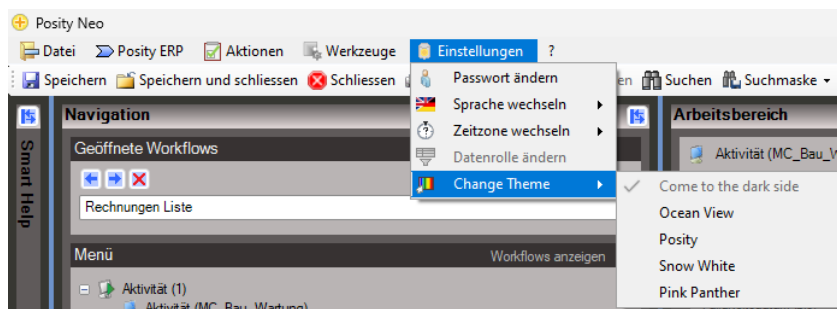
Posity Neo

Datei Posity ERP Aktionen Werkzeuge Einstellungen ?

Speichern Speichern und schliessen Schliessen en Suchen Suchmaske

Smart Help

Navigation

Geöffnete Workflows

Rechnungen Liste

Menü Workflows anzeigen

Aktivität (1)

Aktivität (MC_Bau_Wartung)

Passwort ändern
Sprache wechseln
Zeitzone wechseln
Datenrolle ändern
Change Theme

Come to the dark side
Ocean View
Posity
Snow White
Pink Panther

Arbeitsbereich

Aktivität (MC_Bau_W